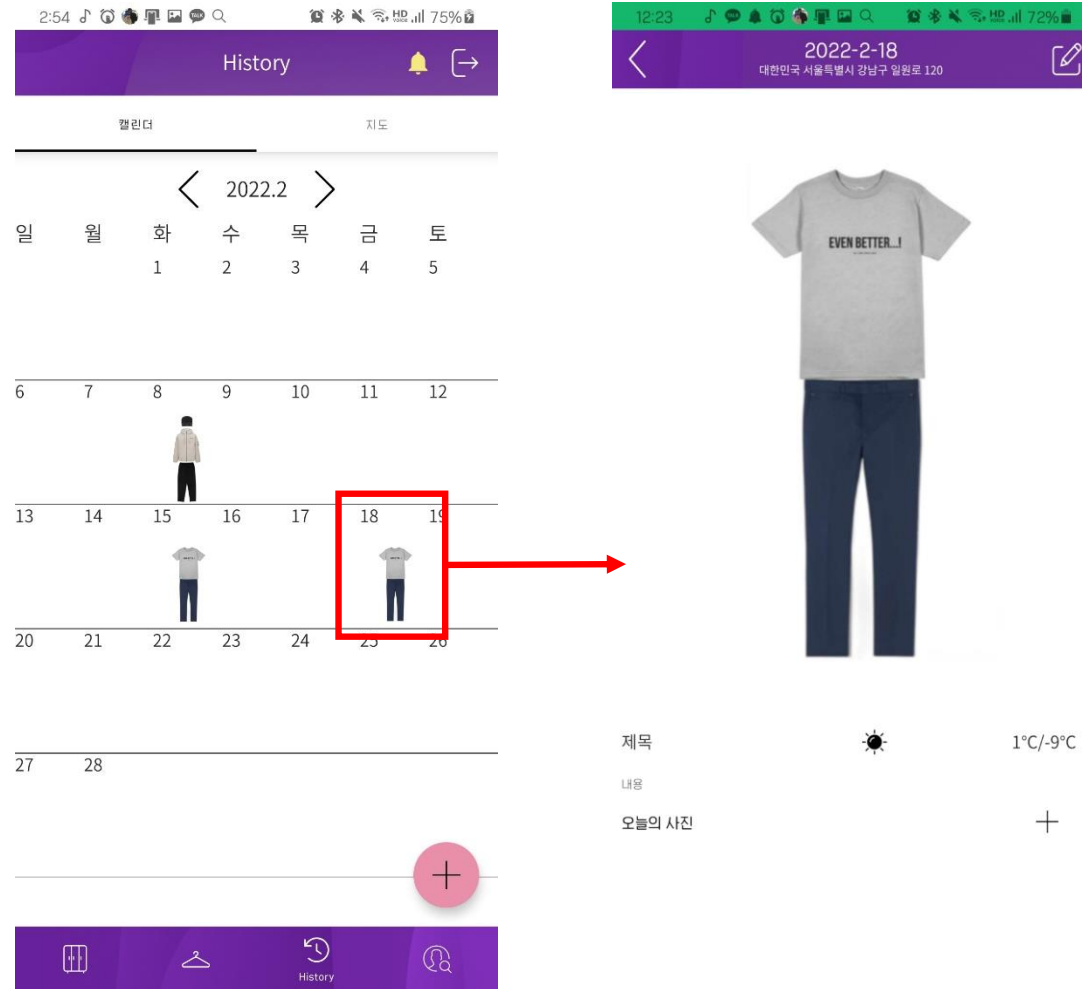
2:54 75%

History

캘린더

지도

2022.2

| 일 | 월 | 화 | 수 | 목 | 금 | 토 |
|---|---|---|---|---|---|---|
| | | 1 | 2 | 3 | 4 | 5 |
| 6 | 7 | 8 | 9 | 10 | 11 | 12 |
| 13 | 14 | 15 | 16 | 17 | 18 | 19 |
| 20 | 21 | 22 | 23 | 24 | 25 | 26 |
| 27 | 28 | | | | | |

History

12:23 72%

2022-2-18
대한민국 서울특별시 강남구 일원로 120

EVEN BETTER...!

제목

1°C/-9°C

내용

오늘의 사진